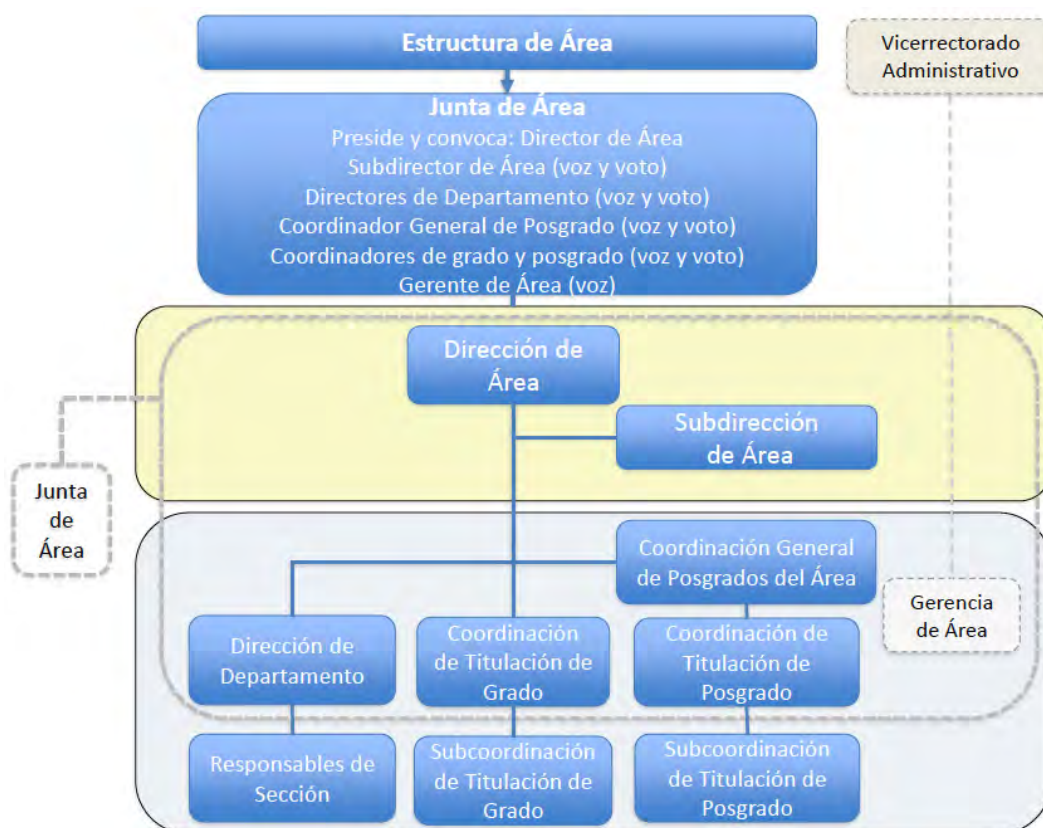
Estructura de Área

Vicerrectorado Administrativo

Junta de Área
Preside y convoca: Director de Área
Subdirector de Área (voz y voto)
Directores de Departamento (voz y voto)
Coordinador General de Posgrado (voz y voto)
Coordinadores de grado y posgrado (voz y voto)
Gerente de Área (voz)

Dirección de Área

Subdirección de Área

Junta de Área

Coordinación General de Posgrados del Área

Gerencia de Área

Dirección de Departamento

Coordinación de Titulación de Grado

Coordinación de Titulación de Posgrado

Responsables de Sección

Subcoordinación de Titulación de Grado

Subcoordinación de Titulación de Posgrado